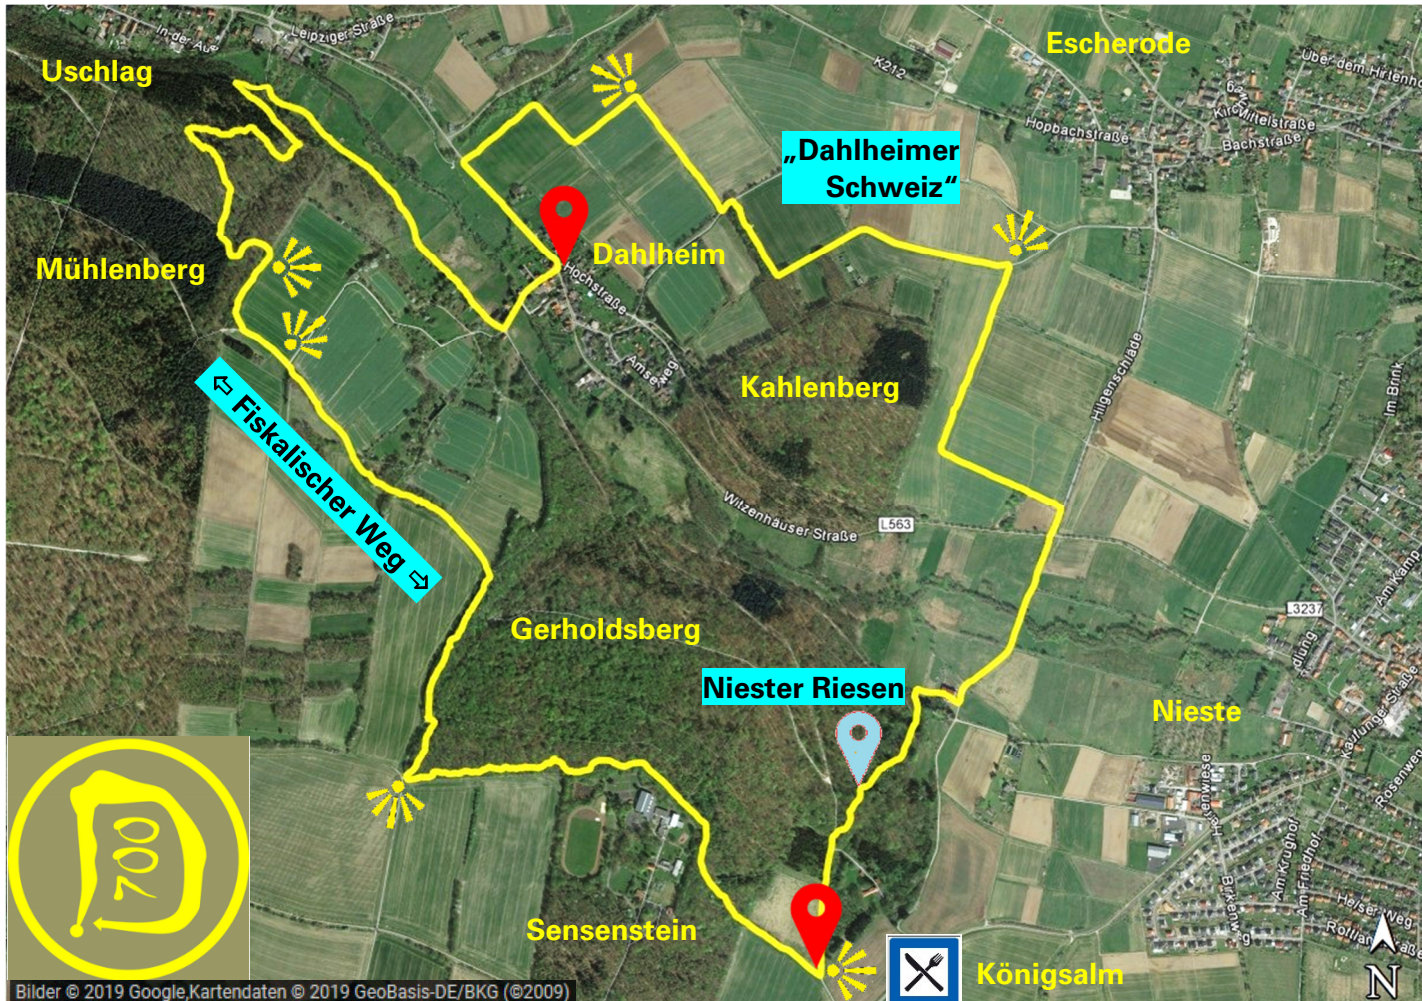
Uschlag

Mühlenberg

Dahlheim

„Dahlheimer Schweiz"

Escherode

Kahlenberg

⇦ Fiskalischer Weg ⇨

Gerholdsberg

Niester Riesen

Nieste

Sensenstein

Königsalm

700

In der Aue

Leipziger Straße

K212

Hopbachstraße

Kirchstraße

Mittelstraße

Bachstraße

Über dem Hirtenh

Hochstraße

Amselweg

Witzenhäuser Straße

L563

Hilgenschlade

Im Brink

Am Kamp

L3237

Kaufunger Straße

Rosenweg

Hartenwiese

Birkenweg

Am Krughof

Am Friedhof

Helser Weg

Rotflan

N

Bilder © 2019 Google,Kartendaten © 2019 GeoBasis-DE/BKG (©2009)